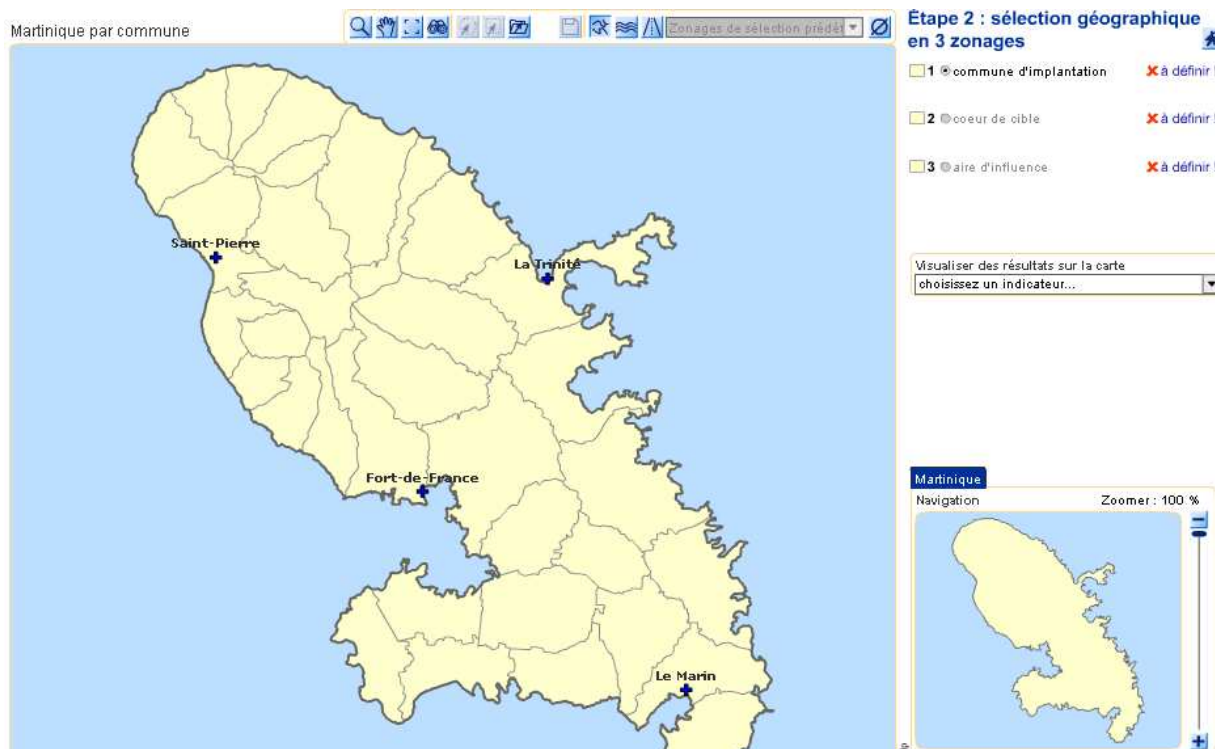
Martinique par commune

Zonages de sélection prédé

Saint-Pierre
La Trinité
Fort-de-France
Le Marin

Étape 2 : sélection géographique en 3 zonages

1 commune d'implantation ✘ à définir !

2 coeur de cible ✘ à définir !

3 aire d'influence ✘ à définir !

Visualiser des résultats sur la carte
choisissez un indicateur...

Martinique
Navigation
Zoomer : 100 %